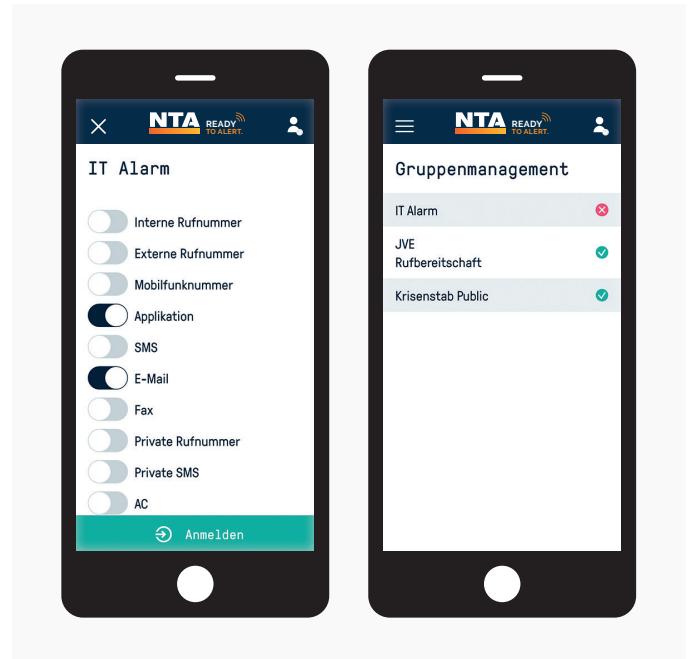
NTA READY TO ALERT.

IT Alarm

Interne Rufnummer

Externe Rufnummer

Mobilfunknummer

Applikation

SMS

E-Mail

Fax

Private Rufnummer

Private SMS

AC

Anmelden

NTA READY TO ALERT.

Gruppenmanagement

IT Alarm

JVE
Rufbereitschaft

Krisenstab Public